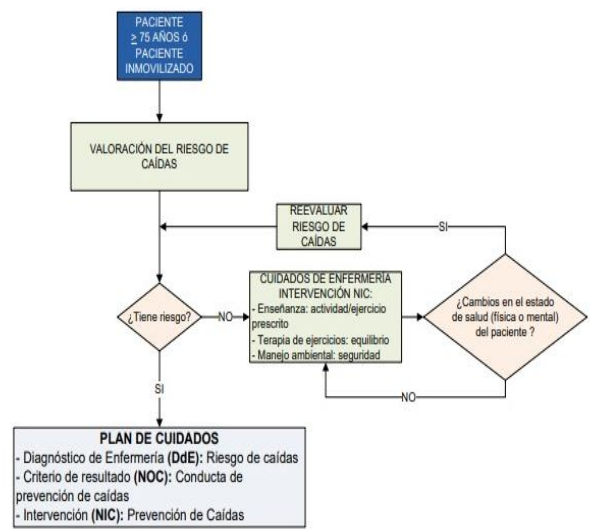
PACIENTE
$\geq$ 75 AÑOS ó
PACIENTE
INMOVILIZADO

VALORACIÓN DEL RIESGO DE CAÍDAS

REEVALUAR
RIESGO DE
CAÍDAS

SI

¿Tiene riesgo?

NO

CUIDADOS DE ENFERMERÍA
INTERVENCIÓN NIC:
- Enseñanza: actividad/ejercicio prescrito
- Terapia de ejercicios: equilibrio
- Manejo ambiental: seguridad

¿Cambios en el estado de salud (física o mental) del paciente ?

NO

SI

PLAN DE CUIDADOS
- Diagnóstico de Enfermería (DdE): Riesgo de caídas
- Criterio de resultado (NOC): Conducta de prevención de caídas
- Intervención (NIC): Prevención de Caídas